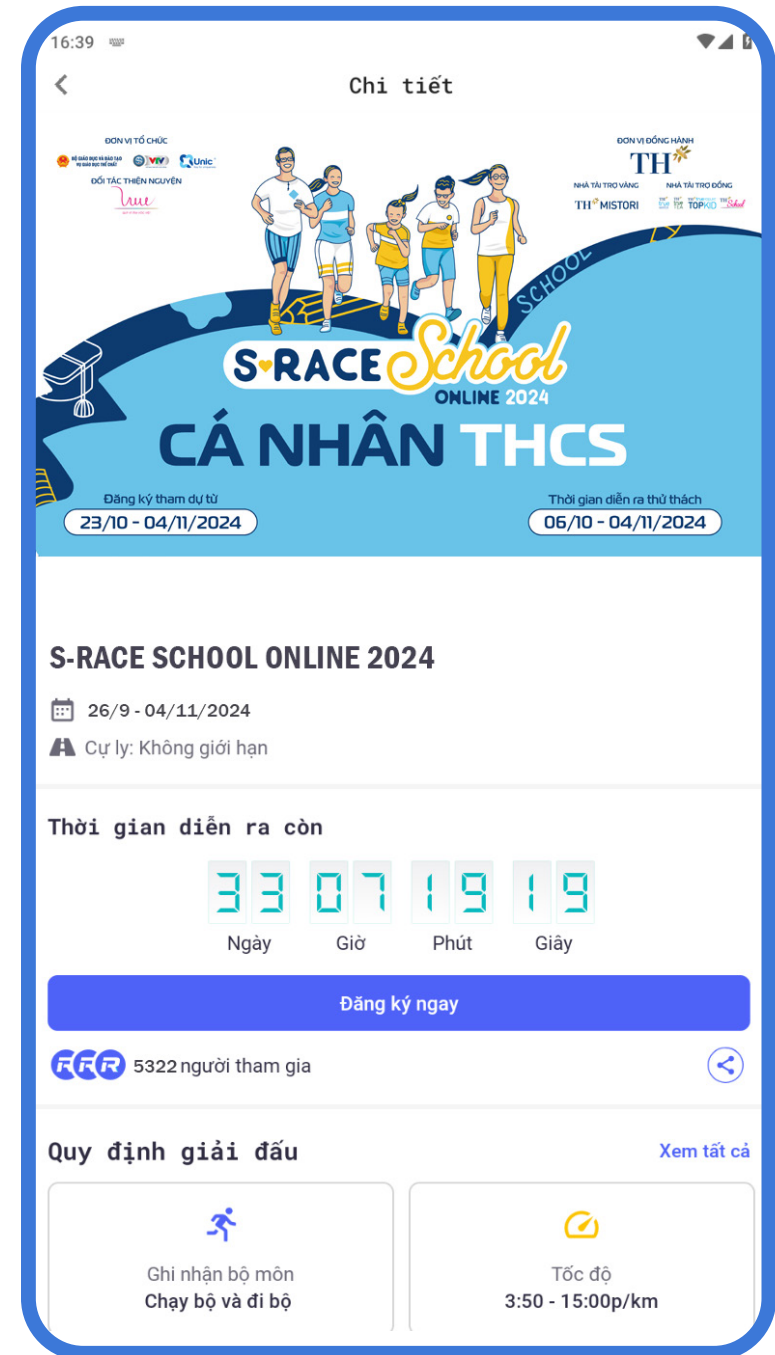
16:39

Chi tiết

ĐƠN VỊ TỔ CHỨC
BỘ GIÁO DỤC VÀ ĐÀO TẠO
VTV
Unic
ĐỐI TÁC THIỆN NGUYỆN

ĐƠN VỊ ĐỒNG HÀNH
TH
NHÀ TÀI TRỢ VÀNG
TH MISTORI
NHÀ TÀI TRỢ ĐỒNG
TOPKID
School

SCHOOL

S-RACE School
ONLINE 2024
CÁ NHÂN THCS

Đăng ký tham dự từ
23/10 - 04/11/2024

Thời gian diễn ra thử thách
06/10 - 04/11/2024

S-RACE SCHOOL ONLINE 2024

26/9 - 04/11/2024

Cự ly: Không giới hạn

Thời gian diễn ra còn

| 33 | 07 | 19 | 19 |
|---|---|---|---|
| Ngày | Giờ | Phút | Giây |

Đăng ký ngay

5322 người tham gia

Quy định giải đấu

Xem tất cả

Ghi nhận bộ môn
Chạy bộ và đi bộ

Tốc độ
3:50 - 15:00p/km